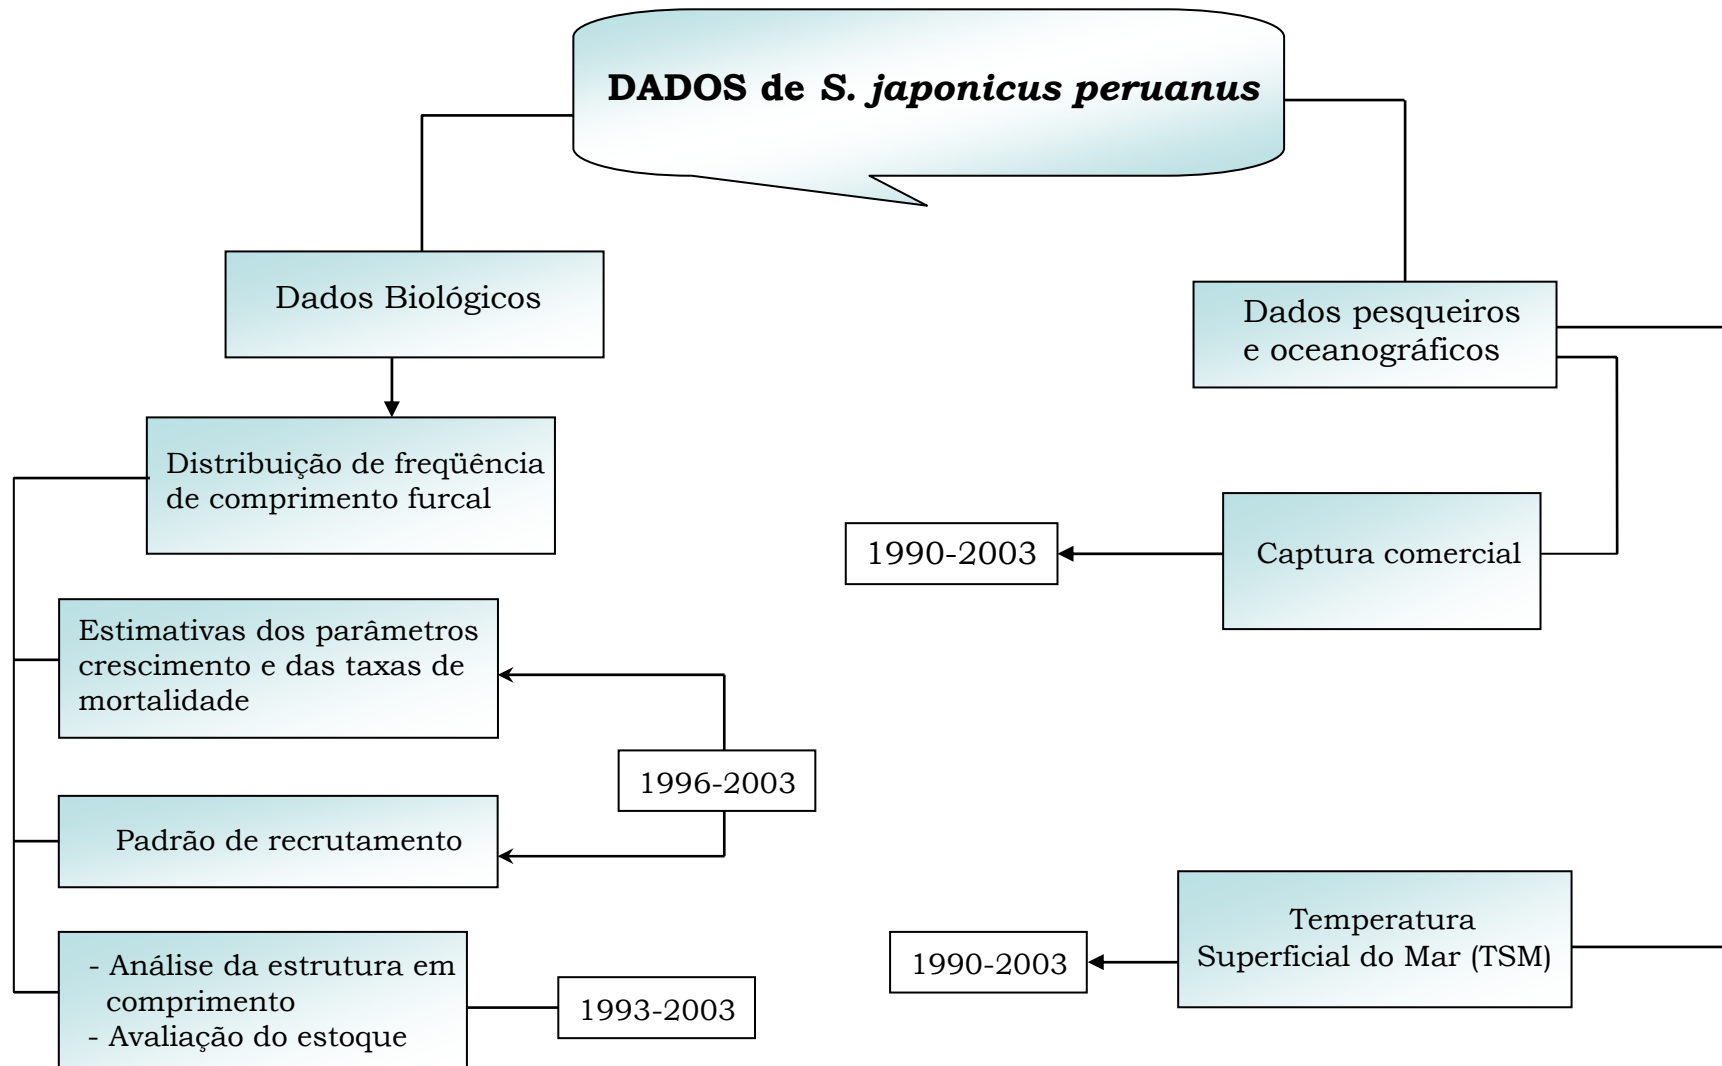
DADOS de *S. japonicus peruanus*

Dados Biológicos

Distribuição de freqüência de comprimento furcal

Estimativas dos parâmetros crescimento e das taxas de mortalidade

1996-2003

Padrão de recrutamento

- Análise da estrutura em comprimento
- Avaliação do estoque

1993-2003

Dados pesqueiros e oceanográficos

1990-2003

Captura comercial

1990-2003

Temperatura Superficial do Mar (TSM)